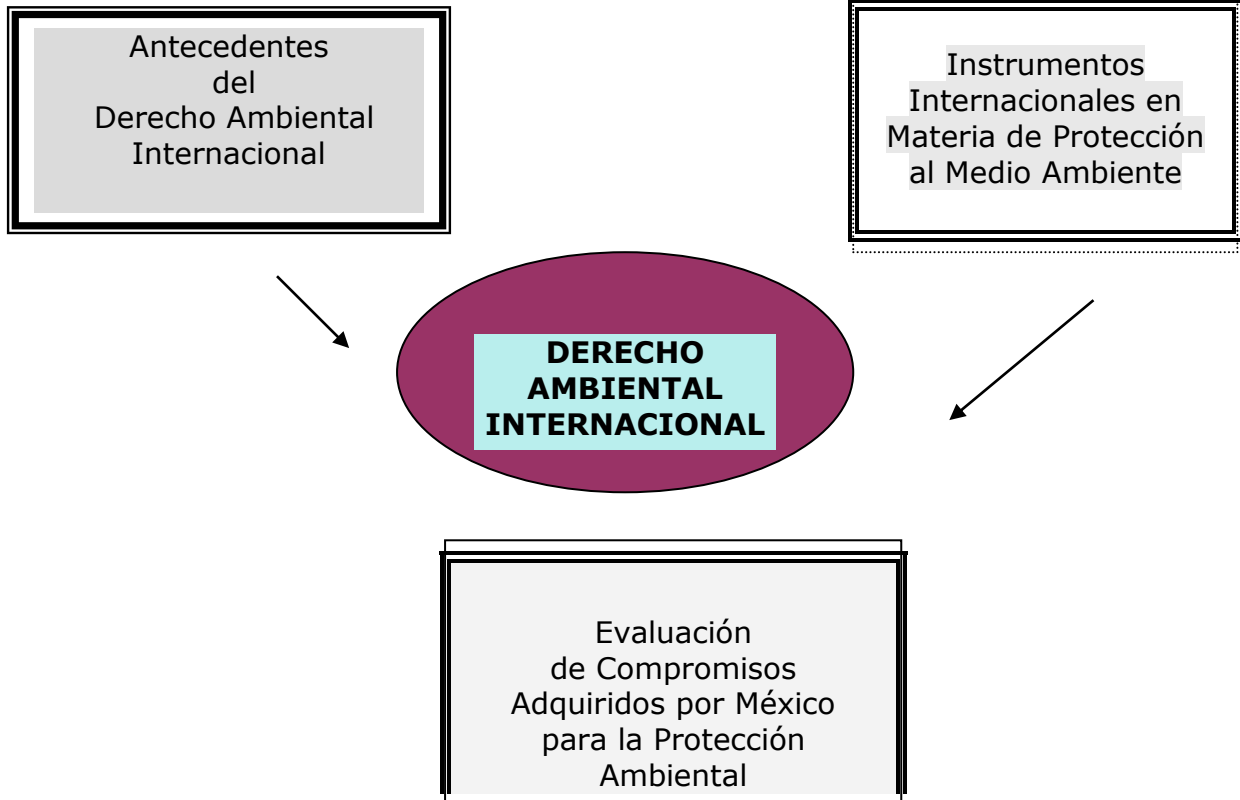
Antecedentes del Derecho Ambiental Internacional

Instrumentos Internacionales en Materia de Protección al Medio Ambiente

DERECHO AMBIENTAL INTERNACIONAL

Evaluación de Compromisos Adquiridos por México para la Protección Ambiental